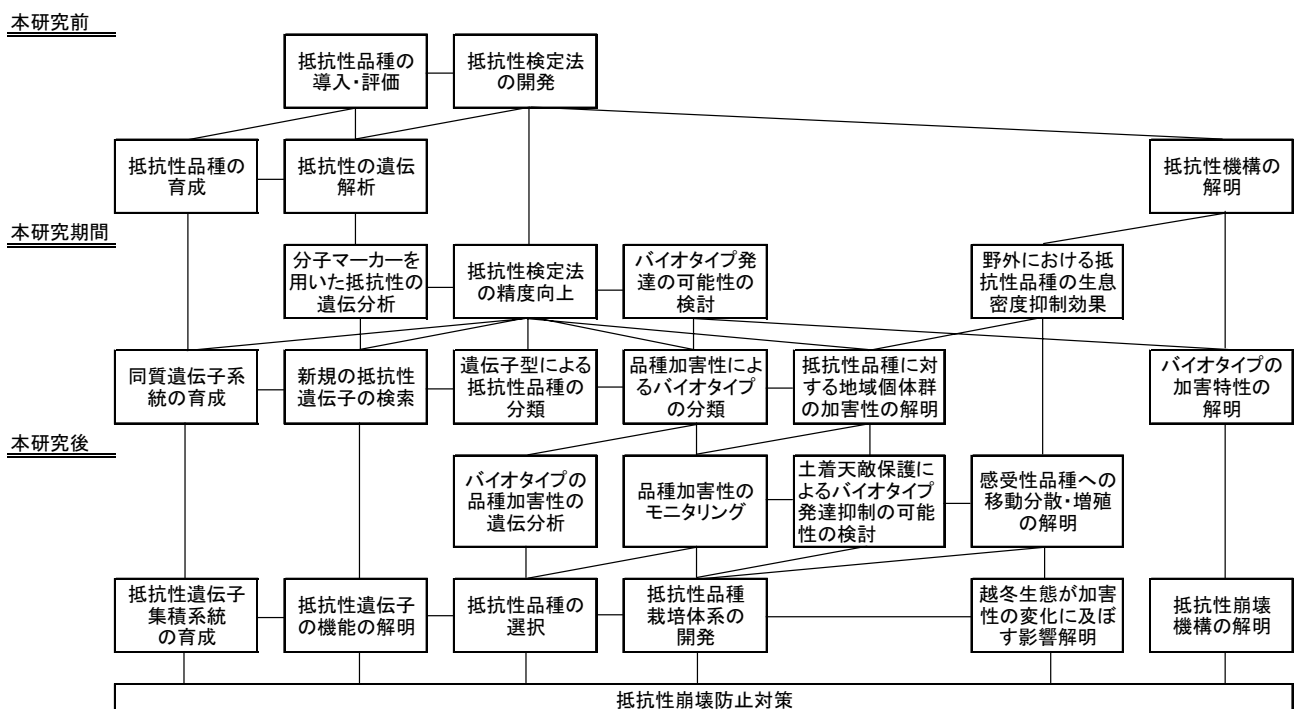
本研究前

抵抗性品種の導入・評価

抵抗性検定法の開発

抵抗性品種の育成

抵抗性の遺伝解析

抵抗性機構の解明

本研究期間

分子マーカーを用いた抵抗性の遺伝分析

抵抗性検定法の精度向上

バイオタイプ発達の可能性の検討

野外における抵抗性品種の生息密度抑制効果

同質遺伝子系統の育成

新規の抵抗性遺伝子の検索

遺伝子型による抵抗性品種の分類

品種加害性によるバイオタイプの分類

抵抗性品種に対する地域個体群の加害性の解明

バイオタイプの加害特性の解明

本研究後

バイオタイプの品種加害性の遺伝分析

品種加害性のモニタリング

土着天敵保護によるバイオタイプ発達抑制の可能性の検討

感受性品種への移動分散・増殖の解明

抵抗性遺伝子集積系統の育成

抵抗性遺伝子の機能の解明

抵抗性品種の選択

抵抗性品種栽培体系の開発

越冬生態が加害性の変化に及ぼす影響解明

抵抗性崩壊機構の解明

抵抗性崩壊防止対策